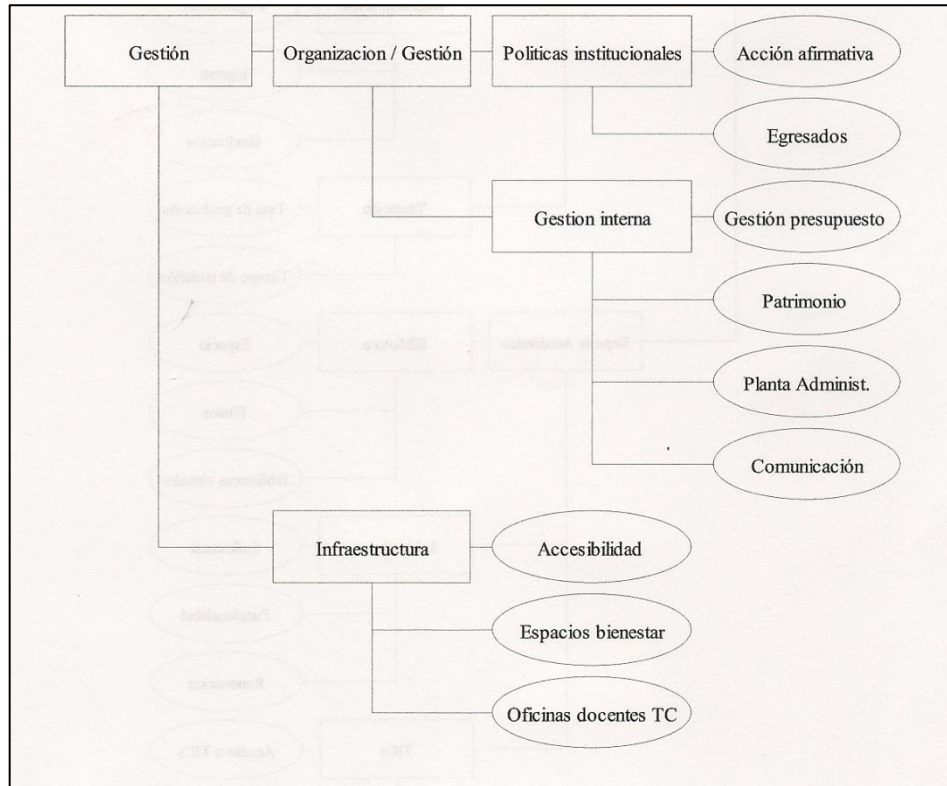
Gestión

Organizacion / Gestión

Politicas institucionales

Acción afirmativa

Egresados

Gestion interna

Gestión presupuesto

Patrimonio

Planta Administ.

Comunicación

Infraestructura

Accesibilidad

Espacios bienestar

Oficinas docentes TC